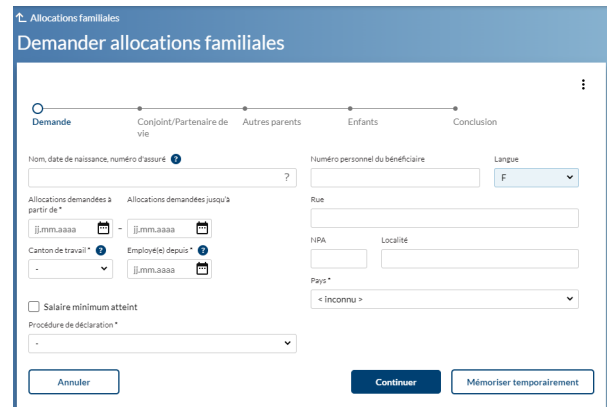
Allocations familiales

Demander allocations familiales

Demande
Conjoint/Partenaire de vie
Autres parents
Enfants
Conclusion

Nom, date de naissance, numéro d'assuré ?
?

Allocations demandées à partir de *
jj.mm.aaaa
-
Allocations demandées jusqu'à
jj.mm.aaaa

Canton de travail * ?
-
Employé(e) depuis * ?
jj.mm.aaaa

Salaire minimum atteint

Procédure de déclaration *
-

Numéro personnel du bénéficiaire

Langue
F

Rue

NPA
Localité

Pays *
< inconnu >

Annuler
Continuer
Mémoriser temporairement